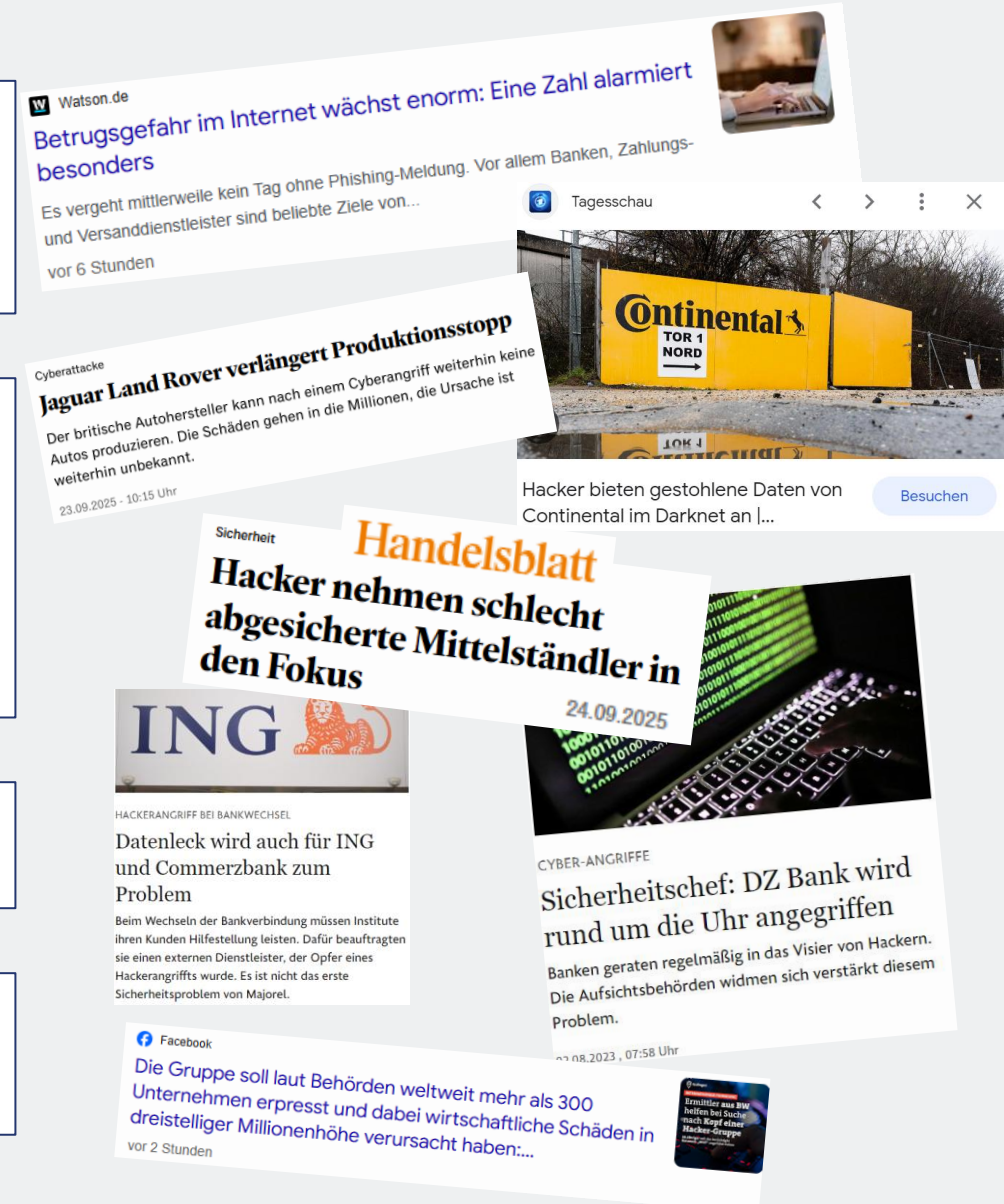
Watson.de
Betrugsgefahr im Internet wächst enorm: Eine Zahl alarmiert besonders
Es vergeht mittlerweile kein Tag ohne Phishing-Meldung. Vor allem Banken, Zahlungs- und Versanddienstleister sind beliebte Ziele von...
vor 6 Stunden

Tagesschau
Continental
TOR 1 NORD
Hacker bieten gestohlene Daten von Continental im Darknet an |...
Besuchen

Cyberattacke
Jaguar Land Rover verlängert Produktionsstopp
Der britische Autohersteller kann nach einem Cyberangriff weiterhin keine Autos produzieren. Die Schäden gehen in die Millionen, die Ursache ist weiterhin unbekannt.
23.09.2025 - 10:15 Uhr

Handelsblatt
Sicherheit
Hacker nehmen schlecht abgesicherte Mittelständler in den Fokus
24.09.2025

ING
HACKERANGRIFF BEI BANKWECHSEL
Datenleck wird auch für ING und Commerzbank zum Problem
Beim Wechseln der Bankverbindung müssen Institute ihren Kunden Hilfestellung leisten. Dafür beauftragten sie einen externen Dienstleister, der Opfer eines Hackerangriffs wurde. Es ist nicht das erste Sicherheitsproblem von Majorel.

CYBER-ANGRIFFE
Sicherheitschef: DZ Bank wird rund um die Uhr angegriffen
Banken geraten regelmäßig in das Visier von Hackern. Die Aufsichtsbehörden widmen sich verstärkt diesem Problem.
02.08.2023 , 07:58 Uhr

Facebook
Die Gruppe soll laut Behörden weltweit mehr als 300 Unternehmen erpresst und dabei wirtschaftliche Schäden in dreistelliger Millionenhöhe verursacht haben:...
vor 2 Stunden
Ermittler aus BW helfen bei Suche nach Kopf einer Hacker-Gruppe